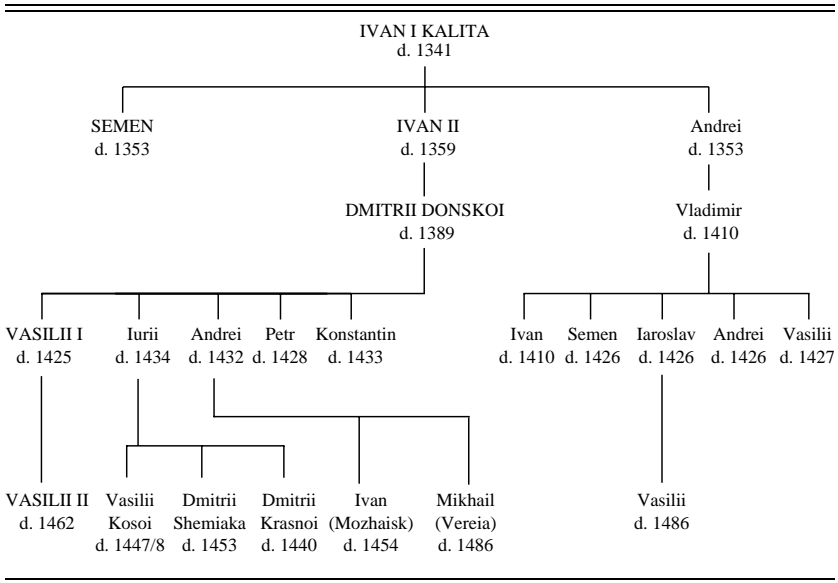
IVAN I KALITA
d. 1341

SEMEN
d. 1353

IVAN II
d. 1359

Andrei
d. 1353

DMITRII DONSKOI
d. 1389

Vladimir
d. 1410

VASILII I
d. 1425

Iurii
d. 1434

Andrei
d. 1432

Petr
d. 1428

Konstantin
d. 1433

Ivan
d. 1410

Semen
d. 1426

Iaroslav
d. 1426

Andrei
d. 1426

Vasilii
d. 1427

VASILII II
d. 1462

Vasilii
Kosoi
d. 1447/8

Dmitrii
Shemiaka
d. 1453

Dmitrii
Krasnoi
d. 1440

Ivan
(Mozhaisk)
d. 1454

Mikhail
(Vereia)
d. 1486

Vasilii
d. 1486